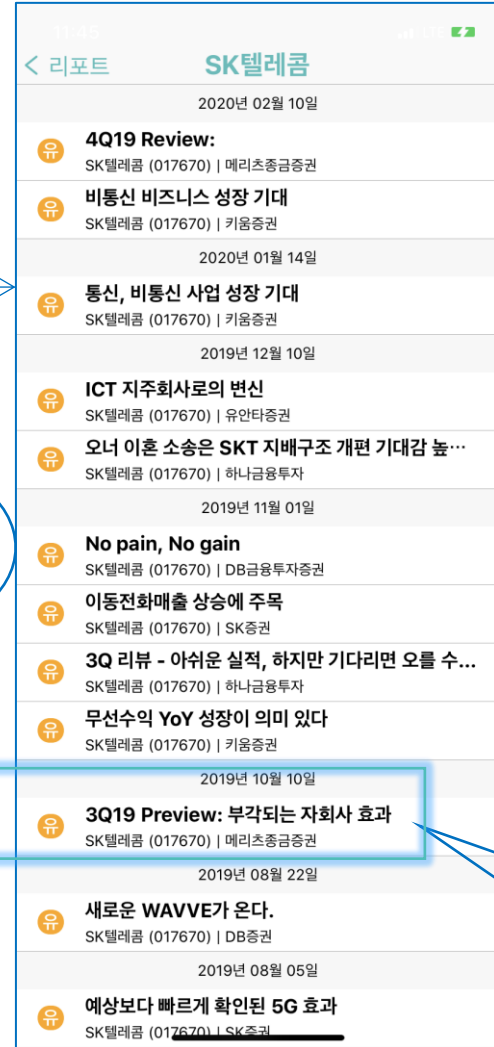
11:45

< 리포트

SK텔레콤

2020년 02월 10일

유 4Q19 Review:
SK텔레콤 (017670) | 메리츠종금증권

유 비통신 비즈니스 성장 기대
SK텔레콤 (017670) | 키움증권

2020년 01월 14일

유 통신, 비통신 사업 성장 기대
SK텔레콤 (017670) | 키움증권

2019년 12월 10일

유 ICT 지주회사로의 변신
SK텔레콤 (017670) | 유안타증권

유 오너 이혼 소송은 SKT 지배구조 개편 기대감 높…
SK텔레콤 (017670) | 하나금융투자

2019년 11월 01일

유 No pain, No gain
SK텔레콤 (017670) | DB금융투자증권

유 이동전화매출 상승에 주목
SK텔레콤 (017670) | SK증권

유 3Q 리뷰 - 아쉬운 실적, 하지만 기다리면 오를 수…
SK텔레콤 (017670) | 하나금융투자

유 무선수익 YoY 성장이 의미 있다
SK텔레콤 (017670) | 키움증권

2019년 10월 10일

유 3Q19 Preview: 부각되는 자회사 효과
SK텔레콤 (017670) | 메리츠종금증권

2019년 08월 22일

유 새로운 WAVVE가 온다.
SK텔레콤 (017670) | DB증권

2019년 08월 05일

유 예상보다 빠르게 확인된 5G 효과
SK텔레콤 (017670) | SK증권